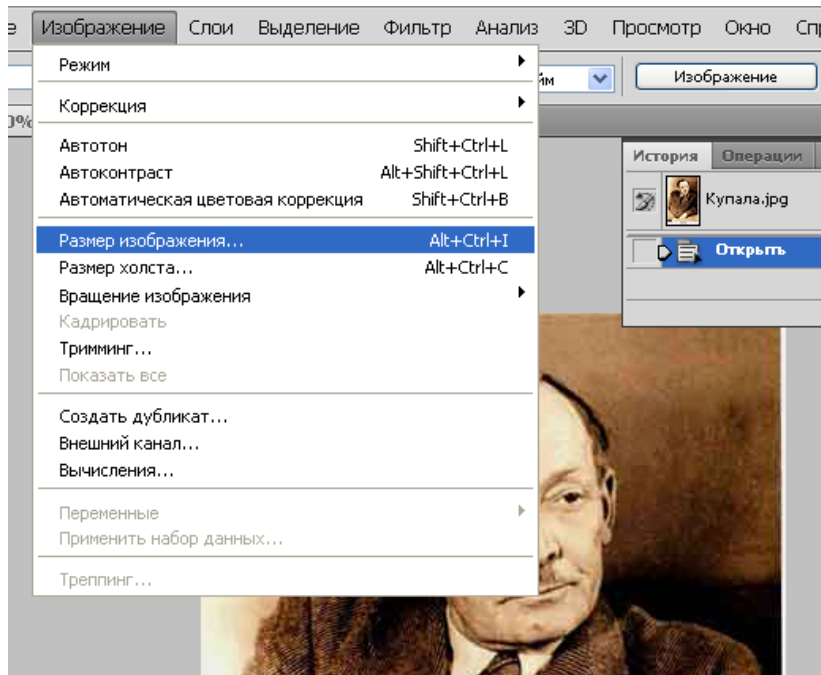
е Изображение Слои Выделение Фильтр Анализ 3D Просмотр Окно Спр

Режим

Коррекция

Автотон Shift+Ctrl+L
Автоконтраст Alt+Shift+Ctrl+L
Автоматическая цветовая коррекция Shift+Ctrl+B

Размер изображения... Alt+Ctrl+I
Размер холста... Alt+Ctrl+C
Вращение изображения
Кадрировать
Тримминг...
Показать все

Создать дубликат...
Внешний канал...
Вычисления...

Переменные
Применить набор данных...

Треппинг...

йм

Изображение

0%

История Операции

Купала.jpg

Открыть